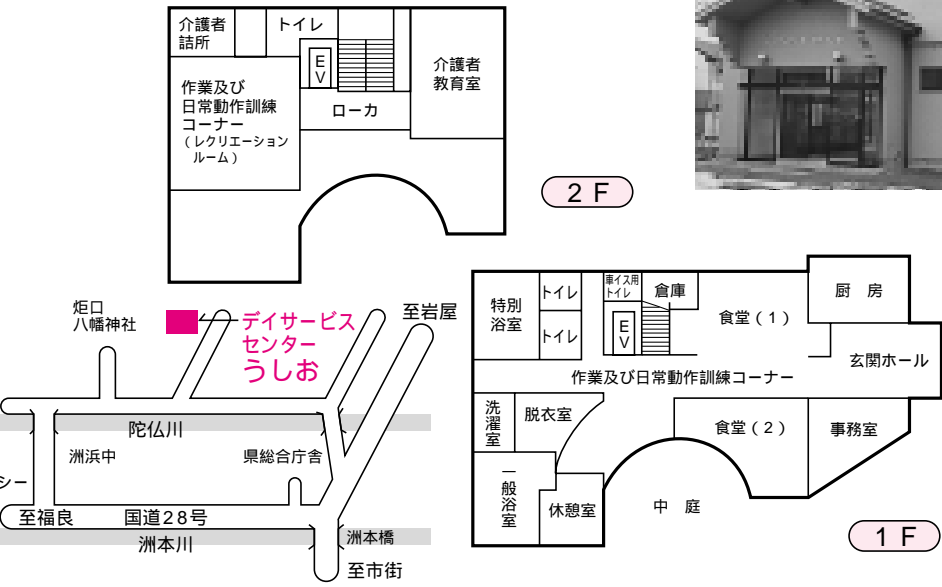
介護者詰所
トイレ
EV
介護者教育室
作業及び日常動作訓練コーナー
（レクリエーションルーム）
ローカ

2 F

炬口八幡神社
デイサービスセンター
うしお
至岩屋
陀仏川
洲浜中
県総合庁舎
シー
至福良
国道28号
洲本川
洲本橋
至市街

特別浴室
トイレ
トイレ
車イス用トイレ
EV
倉庫
食堂（1）
厨 房
玄関ホール
作業及び日常動作訓練コーナー
洗濯室
脱衣室
食堂（2）
事務室
一般浴室
休憩室
中 庭

1 F